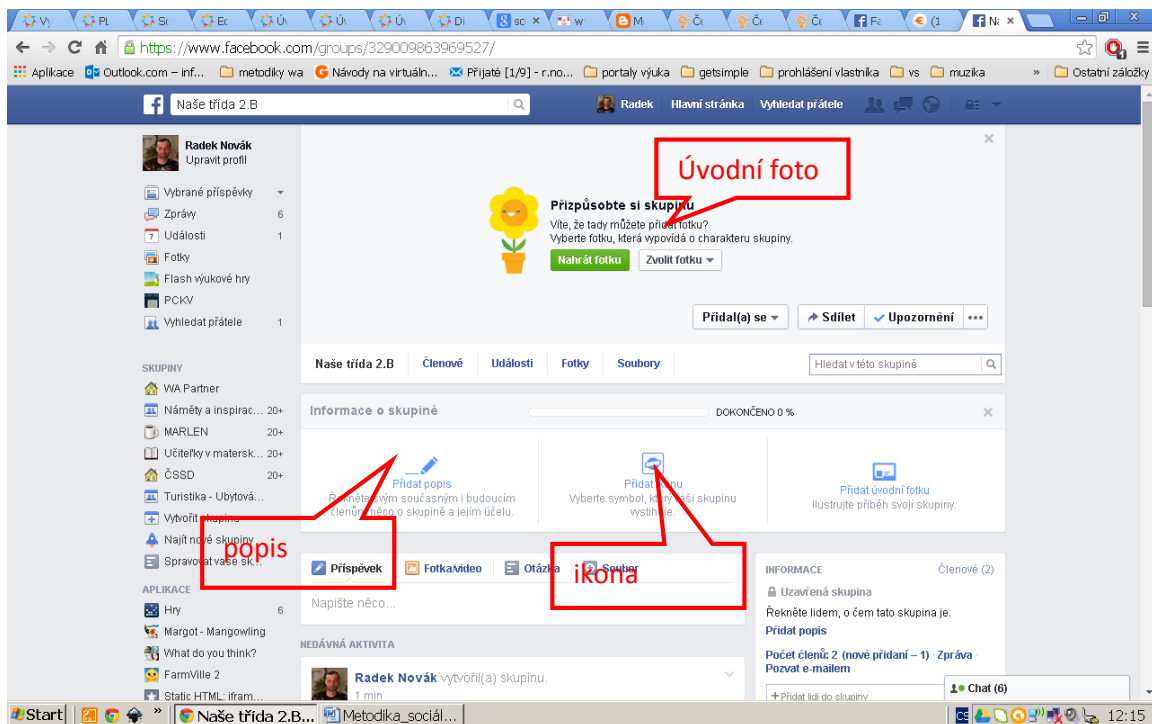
https://www.facebook.com/groups/329009863969527/

Aplikace Outlook.com – inf... metodiky wa Návody na virtuáln... Přijaté [1/9] - r.no... portaly výuka getsimple prohlášení vlastníka vs muzika » Ostatní záložky

Naše třída 2.B

Radek Hlavní stránka Vyhledat přátele

Radek Novák
Upravit profil

Vybrané příspěvky
Zprávy 6
Události 1
Fotky
Flash výukové hry
PCKV
Vyhledat přátele 1

SKUPINY
WA Partner
Náměty a inspirac... 20+
MARLEN 20+
Učitelky v matersk... 20+
ČSSD 20+
Turistika - Ubytová...
Vytvořit skupinu
Najít nové skupiny
Spravovat vaše sk...

APLIKACE
Hry 6
Margot - Mangowling
What do you think?
FarmVille 2
Static HTML: ifram...

Úvodní foto

Přizpůsobte si skupinu
Víte, že tady můžete přidat fotku?
Vyberte fotku, která vypovídá o charakteru skupiny.
Nahrát fotku Zvolit fotku

Přidal(a) se Sdílet Upozornění

Naše třída 2.B Členové Události Fotky Soubory Hledat v této skupině

Informace o skupině DOKONČENO 0 %

Přidat popis
Řekněte svým současným i budoucím členům něco o skupině a jejím účelu.

Přidat ikonu
Vyberte symbol, který vaši skupinu vystihuje.

Přidat úvodní fotku
Ilustrujte příběh svojí skupiny.

popis

ikona

Příspěvek Fotka/video Otázka Soubor

Napište něco...

NEDÁVNÁ AKTIVITA

Radek Novák vytvořil(a) skupinu.
1 min

INFORMACE Členové (2)
Uzavřená skupina
Řekněte lidem, o čem tato skupina je.
Přidat popis
Počet členů: 2 (nově přidaní – 1) · Zpráva
Pozvat e-mailem
Přidat lidi do skupiny

Chat (6)

Start Naše třída 2.B... Metodika_sociál... 12:15